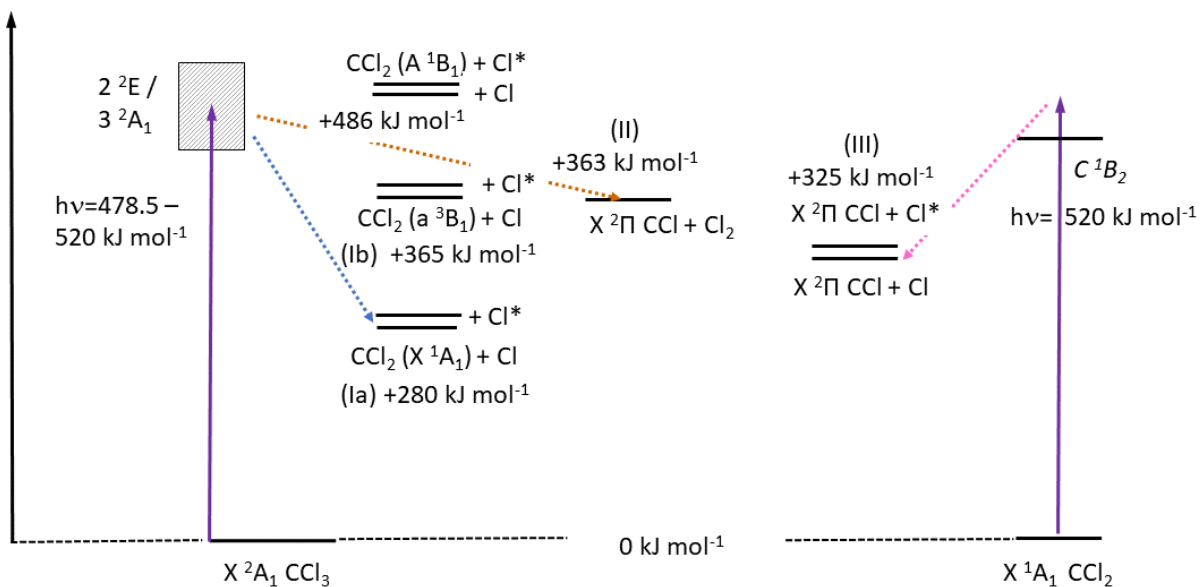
$2\ ^2E$ /
$3\ ^2A_1$

$h\nu$=478.5 –
520 kJ mol$^{-1}$

$CCl_2$ (A $^1B_1$) + Cl*
+ Cl
+486 kJ mol$^{-1}$

+ Cl*
$CCl_2$ (a $^3B_1$) + Cl
(Ib) +365 kJ mol$^{-1}$

+ Cl*
$CCl_2$ (X $^1A_1$) + Cl
(Ia) +280 kJ mol$^{-1}$

(II)
+363 kJ mol$^{-1}$
X $^2\Pi$ CCl + $Cl_2$

(III)
+325 kJ mol$^{-1}$
X $^2\Pi$ CCl + Cl*
X $^2\Pi$ CCl + Cl

$C\ ^1B_2$
$h\nu$= 520 kJ mol$^{-1}$

0 kJ mol$^{-1}$

X $^2A_1$ $CCl_3$

X $^1A_1$ $CCl_2$